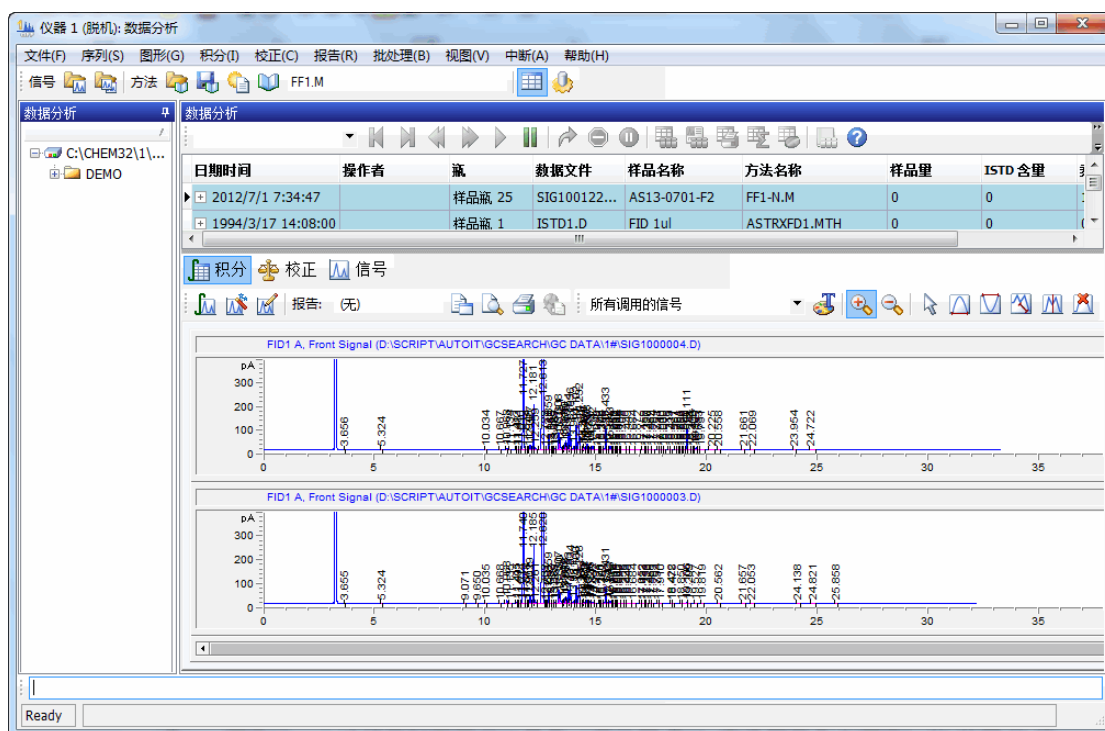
仪器 1 (脱机): 数据分析

文件(F) 序列(S) 图形(G) 积分(I) 校正(C) 报告(R) 批处理(B) 视图(V) 中断(A) 帮助(H)

信号 方法 FF1.M

数据分析

C:\CHEM32\1\...
DEMO

数据分析

| 日期时间 | 操作者 | 瓶 | 数据文件 | 样品名称 | 方法名称 | 样品量 | ISTD 含量 |
|---|---|---|---|---|---|---|---|
| 2012/7/1 7:34:47 | | 样品瓶 25 | SIG100122... | AS13-0701-F2 | FF1-N.M | 0 | 0 |
| 1994/3/17 14:08:00 | | 样品瓶 1 | ISTD1.D | FID 1ul | ASTRXFD1.MTH | 0 | 0 |

积分 校正 信号

报告: (无) 所有调用的信号

FID1 A, Front Signal (D:\SCRIPT\AUTOIT\GCSEARCH\GC DATA\1#\SIG1000004.D)

pA 300 200 100 0
3.656 5.324 10.034 10.667 11.727 12.181 12.813 15.433 20.225 20.558 21.661 22.069 23.954 24.722
0 5 10 15 20 25 30 35

FID1 A, Front Signal (D:\SCRIPT\AUTOIT\GCSEARCH\GC DATA\1#\SIG1000003.D)

pA 300 200 100 0
3.655 5.324 9.071 9.650 10.035 10.668 11.740 12.185 12.820 15.431 19.819 20.562 21.657 22.053 24.138 24.821 25.858
0 5 10 15 20 25 30 35

Ready